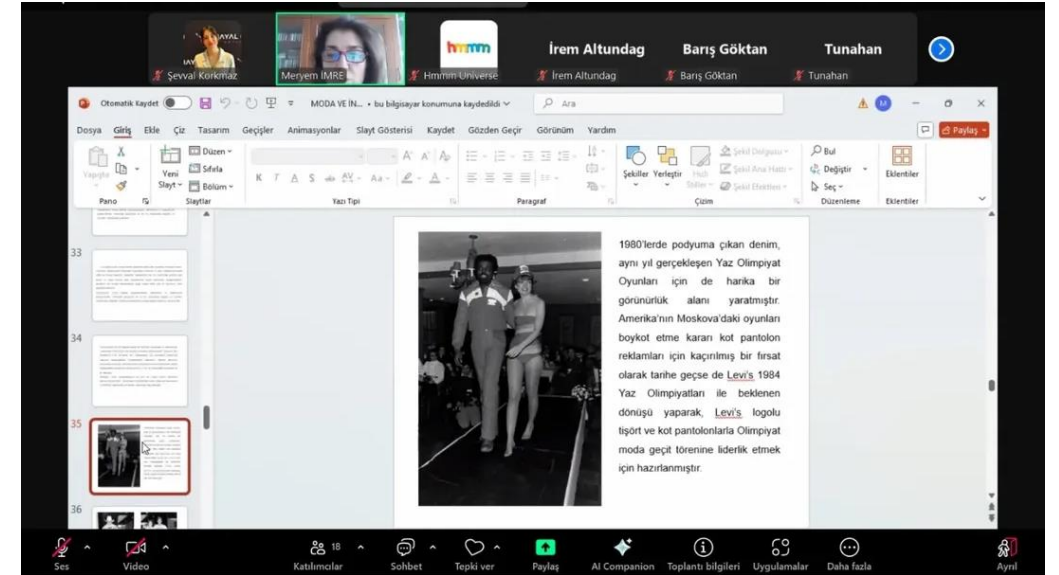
AYAL
Şevval Korkmaz
Meryem İMRE
hmmm
Hmmm Universe
İrem Altundag
İrem Altundag
Barış Göktan
Barış Göktan
Tunahan
Tunahan

Otomatik Kaydet
MODA VE İN... • bu bilgisayar konumuna kaydedildi
Ara
Dosya Giriş Ekle Çiz Tasarım Geçişler Animasyonlar Slayt Gösterisi Kaydet Gözden Geçir Görünüm Yardım
Paylaş
Yapıştır
Pano
Yeni Slayt
Düzen
Sıfırla
Bölüm
Slaytlar
Yazı Tipi
Paragraf
Şekiller Yerleştir
Hızlı Stiller
Şekil Dolgusu
Şekil Ana Hattı
Şekil Efektleri
Çizim
Bul
Değiştir
Seç
Düzenleme
Eklentiler
Eklentiler

33
34
35
36

1980'lerde podyuma çıkan denim, aynı yıl gerçekleşen Yaz Olimpiyat Oyunları için de harika bir görünürlük alanı yaratmıştır. Amerika'nın Moskova'daki oyunları boykot etme kararı kot pantolon reklamları için kaçırılmış bir fırsat olarak tarihe geçse de Levi's 1984 Yaz Olimpiyatları ile beklenen dönüşü yaparak, Levi's logolu tişört ve kot pantolonlarla Olimpiyat moda geçit törenine liderlik etmek için hazırlanmıştır.

Ses
Video
18
Katılımcılar
Sohbet
Tepki ver
Paylaş
AI Companion
Toplantı bilgileri
Uygulamalar
Daha fazla
Ayrıl